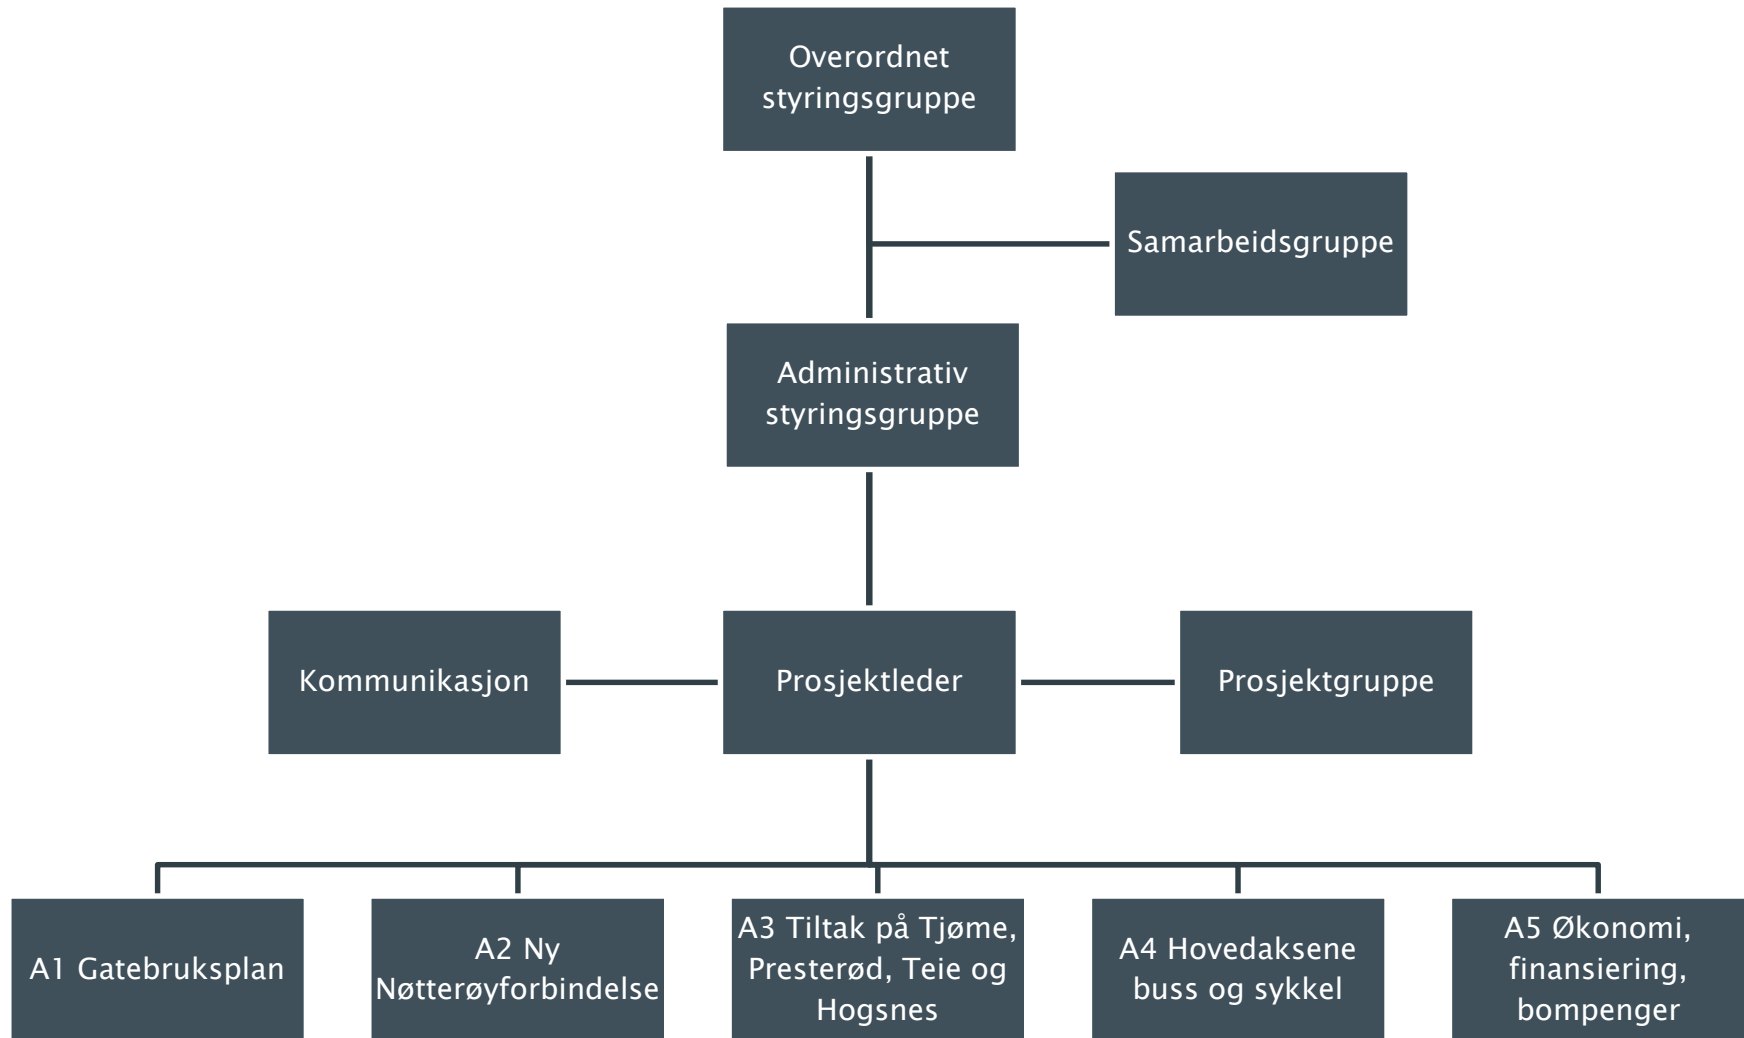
Overordnet styringsgruppe

Samarbeidsgruppe

Administrativ styringsgruppe

Kommunikasjon

Prosjektleder

Prosjektgruppe

A1 Gatebruksplan

A2 Ny Nøtterøyforbindelse

A3 Tiltak på Tjøme, Presterød, Teie og Hogsnes

A4 Hovedaksene buss og sykkel

A5 Økonomi, finansiering, bompenger